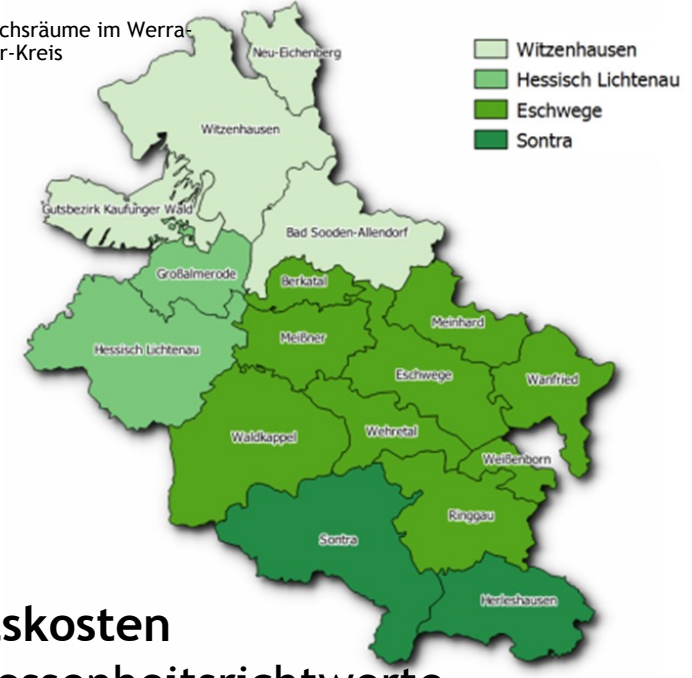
chsräume im Werra-
r-Kreis

Witzenhausen
Hessisch Lichtenau
Eschwege
Sontra

Neu-Eichenberg
Witzenhausen
Gutsbezirk Kaufunger Wald
Bad Sooden-Allendorf
Großalmerode
Berkatal
Hessisch Lichtenau
Meinhard
Meißner
Eschwege
Wanfried
Waldkappel
Wehretal
Weißenborn
Ringgau
Sontra
Herleshausen

skosten
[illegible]